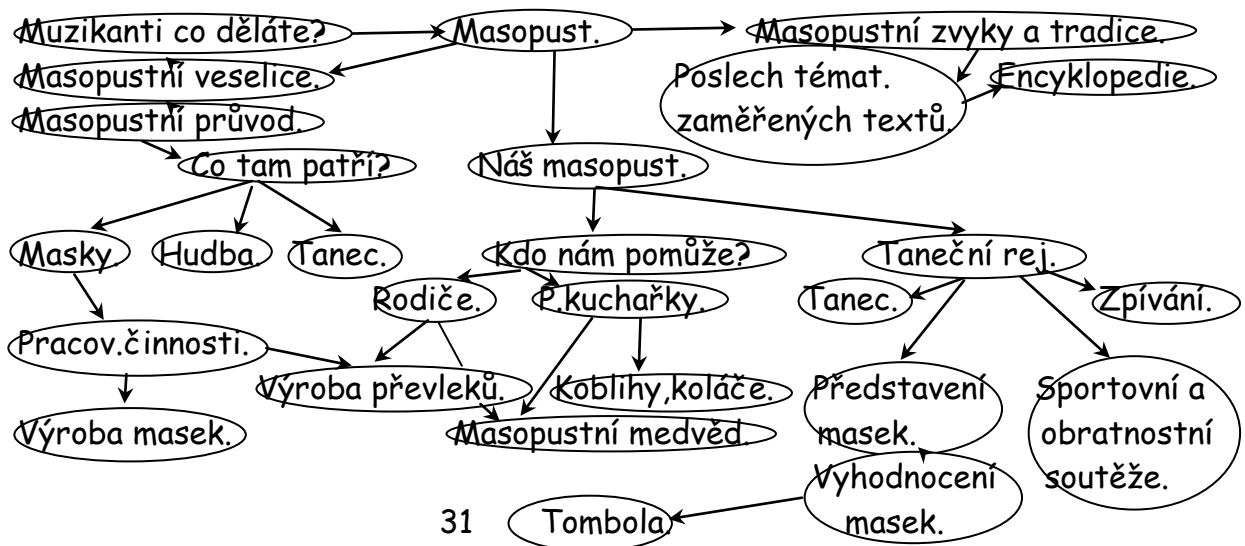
Muzikanti co děláte?

Masopust.

Masopustní zvyky a tradice.

Masopustní veselice.

Poslech témat. zaměřených textů.

Encyklopedie.

Masopustní průvod.

Co tam patří?

Náš masopust.

Masky.

Hudba.

Tanec.

Kdo nám pomůže?

Taneční rej.

Rodiče.

P.kuchařky.

Tanec.

Zpívání.

Pracov.činnosti.

Výroba převleků.

Koblihy,koláče.

Představení masek.

Sportovní a obratnostní soutěže.

Výroba masek.

Masopustní medvěd.

Vyhodnocení masek.

31

Tombola.